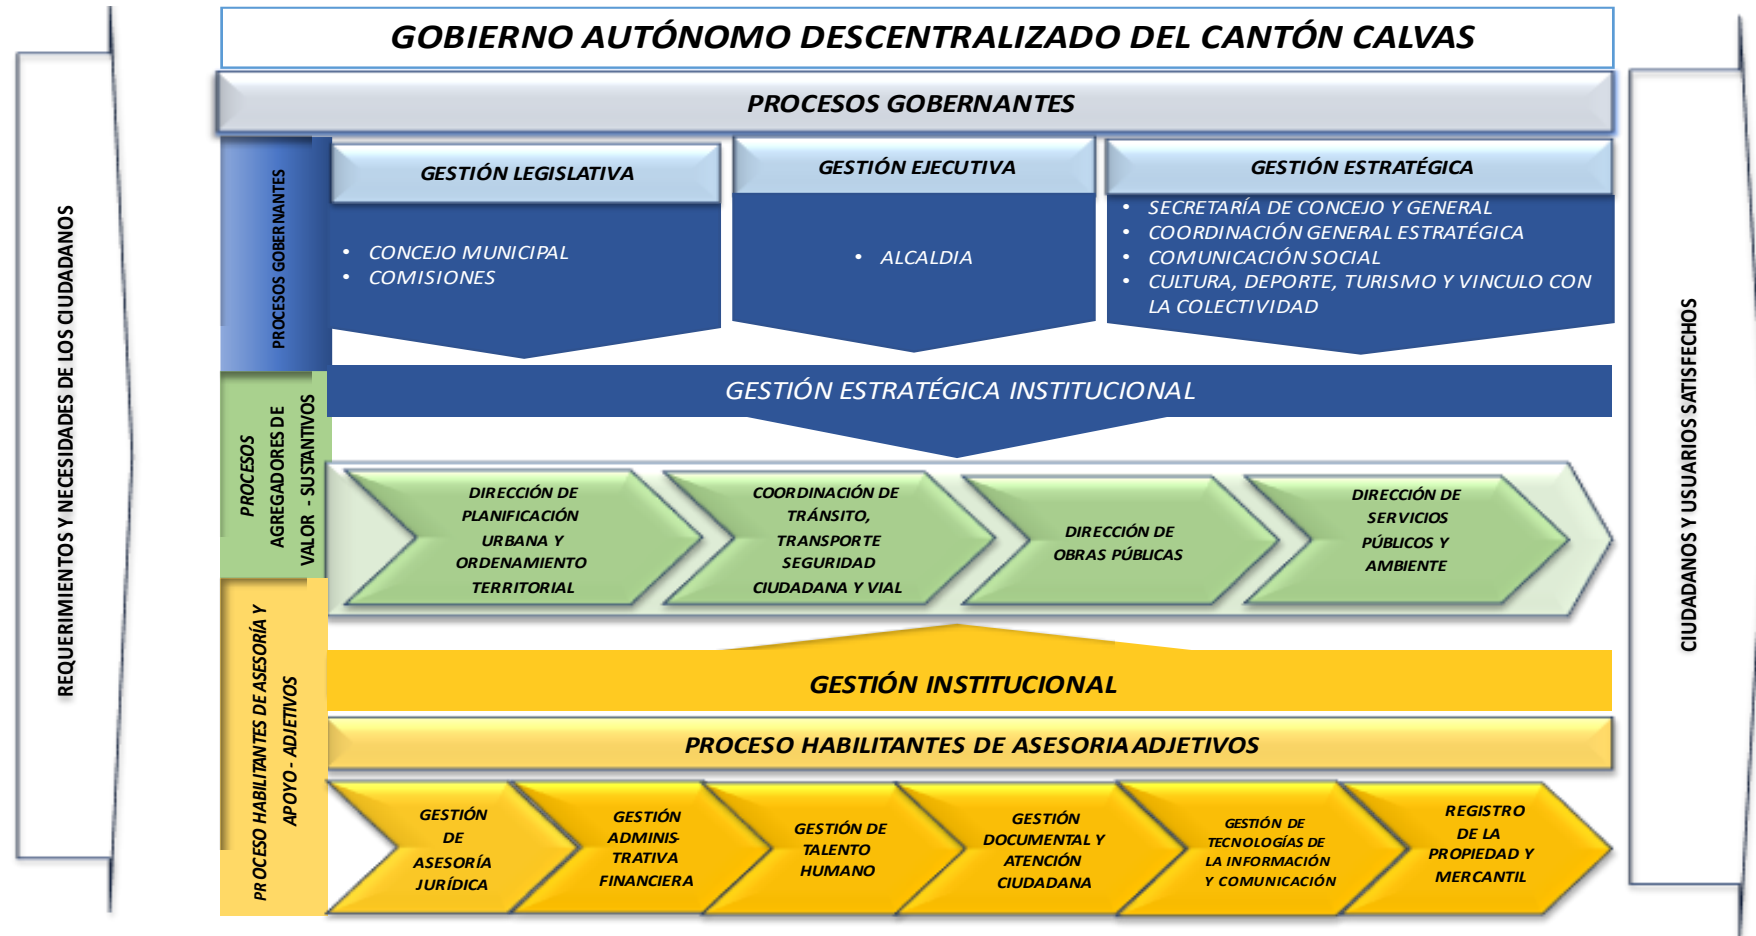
REQUERIMIENTOS Y NECESIDADES DE LOS CIUDADANOS

GOBIERNO AUTÓNOMO DESCENTRALIZADO DEL CANTÓN CALVAS

PROCESOS GOBERNANTES

PROCESOS GOBERNANTES

GESTIÓN LEGISLATIVA

- CONCEJO MUNICIPAL
- COMISIONES

GESTIÓN EJECUTIVA

- ALCALDIA

GESTIÓN ESTRATÉGICA

- SECRETARÍA DE CONCEJO Y GENERAL
- COORDINACIÓN GENERAL ESTRATÉGICA
- COMUNICACIÓN SOCIAL
- CULTURA, DEPORTE, TURISMO Y VINCULO CON LA COLECTIVIDAD

GESTIÓN ESTRATÉGICA INSTITUCIONAL

PROCESOS AGREGADORES DE VALOR - SUSTANTIVOS

DIRECCIÓN DE PLANIFICACIÓN URBANA Y ORDENAMIENTO TERRITORIAL

COORDINACIÓN DE TRÁNSITO, TRANSPORTE SEGURIDAD CIUDADANA Y VIAL

DIRECCIÓN DE OBRAS PÚBLICAS

DIRECCIÓN DE SERVICIOS PÚBLICOS Y AMBIENTE

GESTIÓN INSTITUCIONAL

PROCESO HABILITANTES DE ASESORÍA Y APOYO - ADJETIVOS

PROCESO HABILITANTES DE ASESORIA ADJETIVOS

GESTIÓN DE ASESORÍA JURÍDICA

GESTIÓN ADMINISTRATIVA FINANCIERA

GESTIÓN DE TALENTO HUMANO

GESTIÓN DOCUMENTAL Y ATENCIÓN CIUDADANA

GESTIÓN DE TECNOLOGÍAS DE LA INFORMACIÓN Y COMUNICACIÓN

REGISTRO DE LA PROPIEDAD Y MERCANTIL

CIUDADANOS Y USUARIOS SATISFECHOS